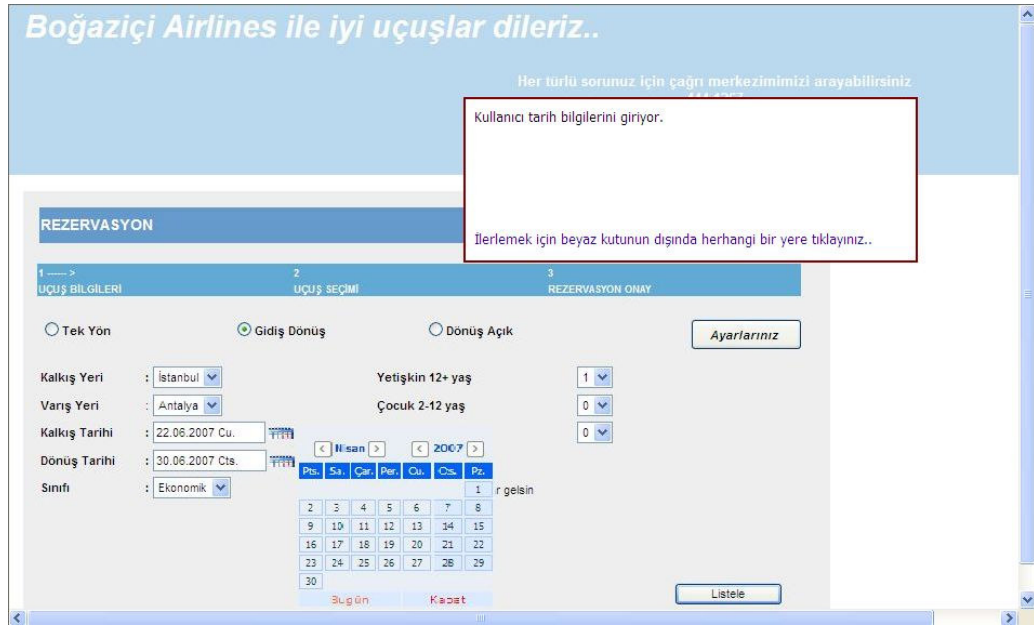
Boğaziçi Airlines ile iyi uçuşlar dileriz..

Her türlü sorunuz için çağrı merkezimimizi arayabilirsiniz
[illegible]

Kullanıcı tarih bilgilerini giriyor.

İlerlemek için beyaz kutunun dışında herhangi bir yere tıklayınız..

REZERVASYON

1 -----> UÇUŞ BİLGİLERİ

2 UÇUŞ SEÇİMİ

3 REZERVASYON ONAY

Tek Yön

Gidiş Dönüş

Dönüş Açık

Ayarlarınız

Kalkış Yeri : İstanbul

Varış Yeri : Antalya

Kalkış Tarihi : 22.06.2007 Cu.

Dönüş Tarihi : 30.06.2007 Cts.

Sınıfı : Ekonomik

Yetişkin 12+ yaş 1

Çocuk 2-12 yaş 0

0

< Nisan > < 2007 >

| Pts. | Sa. | Çar. | Per. | Cu. | Cts. | Pz. |
|---|---|---|---|---|---|---|
| | | | | | | 1 |
| 2 | 3 | 4 | 5 | 6 | 7 | 8 |
| 9 | 10 | 11 | 12 | 13 | 14 | 15 |
| 16 | 17 | 18 | 19 | 20 | 21 | 22 |
| 23 | 24 | 25 | 26 | 27 | 28 | 29 |
| 30 | | | | | | |

Bugün Kapat

r gelsin

Listele